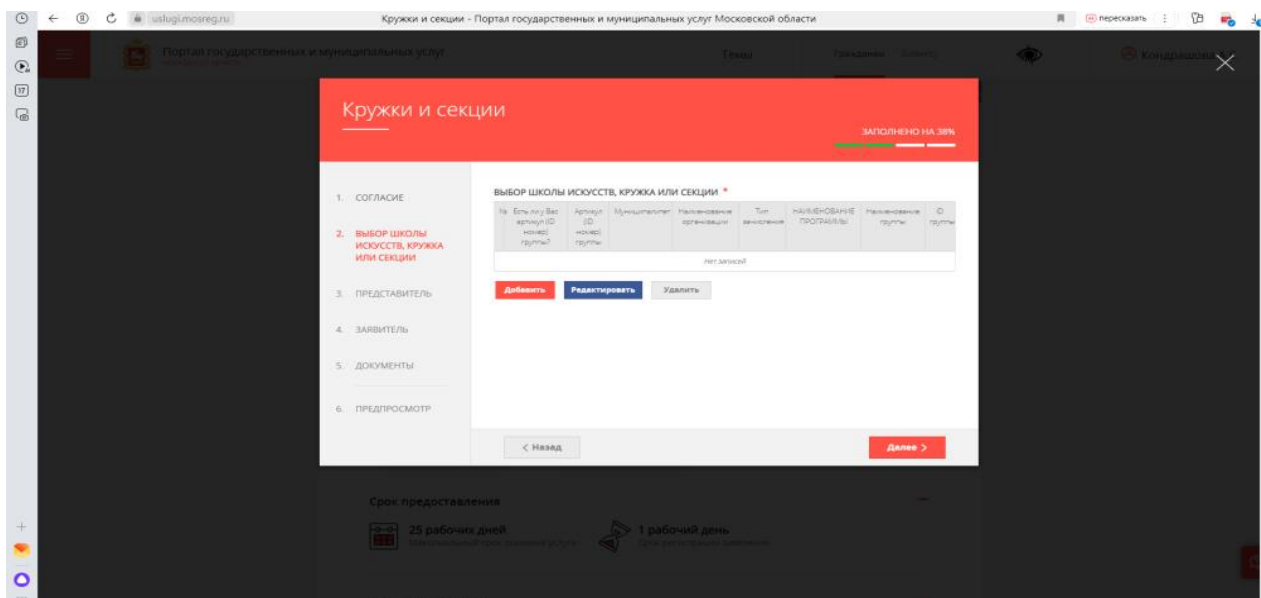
uslugi.mosreg.ru Кружки и секции - Портал государственных и муниципальных услуг Московской области пересказать

Портал государственных и муниципальных услуг

Темы

Кондрашова

Кружки и секции

ЗАПОЛНЕНО НА 38%

1. СОГЛАСИЕ

2. ВЫБОР ШКОЛЫ ИСКУССТВ, КРУЖКА ИЛИ СЕКЦИИ

3. ПРЕДСТАВИТЕЛЬ

4. ЗАЯВИТЕЛЬ

5. ДОКУМЕНТЫ

6. ПРЕДПРОСМОТР

ВЫБОР ШКОЛЫ ИСКУССТВ, КРУЖКА ИЛИ СЕКЦИИ *

| № | Есть ли у Вас артикул (ID номер) группы? | Артикул (ID номер) группы | Муниципалитет | Наименование организации | Тип зачисления | НАИМЕНОВАНИЕ ПРОГРАММЫ | Наименование группы | ID группы |
|---|---|---|---|---|---|---|---|---|
| Нет записей | | | | | | | | |

Добавить Редактировать Удалить

< Назад Далее >

Срок предоставления

25 рабочих дней
Максимальный срок оказания услуги

1 рабочий день
Срок регистрации заявления